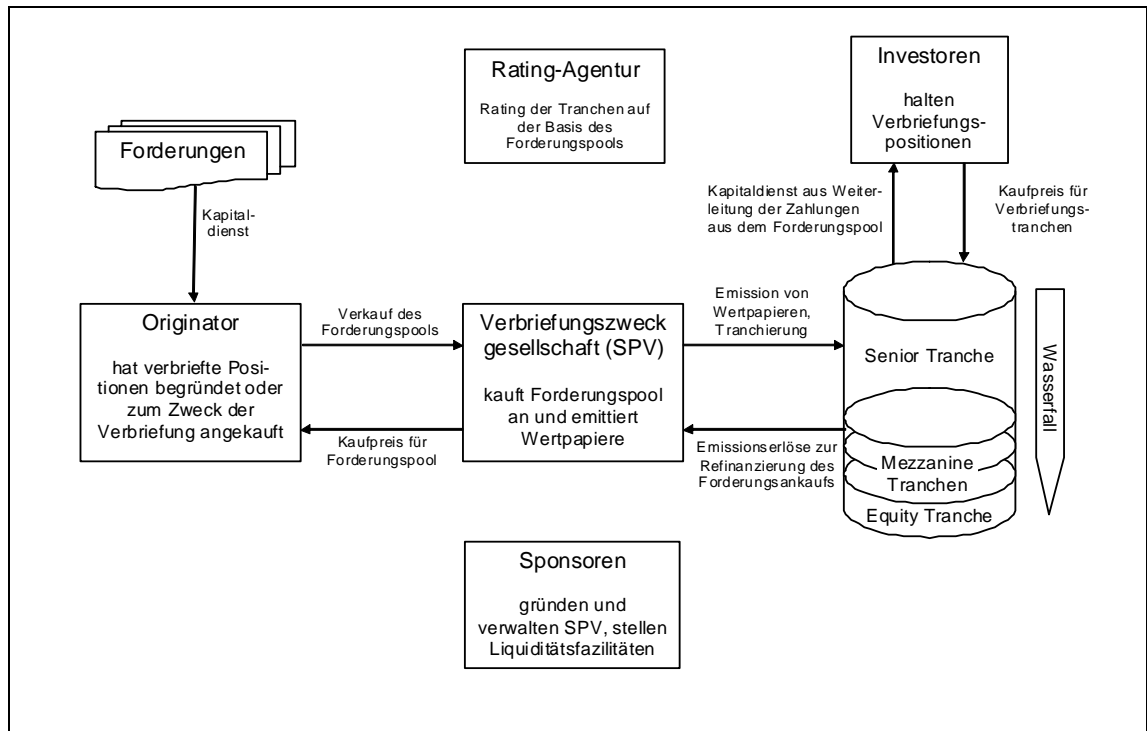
Rating-Agentur

Rating der Tranchen auf der Basis des Forderungspools

Investoren

halten Verbriefungspositionen

Forderungen

Kapitaldienst

Kapitaldienst aus Weiterleitung der Zahlungen aus dem Forderungspool

Kaufpreis für Verbriefungstranchen

Originator

hat verbriefte Positionen begründet oder zum Zweck der Verbriefung angekauft

Verkauf des Forderungspools

Verbriefungszweck gesellschaft (SPV)

kauft Forderungspool an und emittiert Wertpapiere

Emission von Wertpapieren, Tranchierung

Senior Tranche

Wasserfall

Kaufpreis für Forderungspool

Emissionserlöse zur Refinanzierung des Forderungsankaufs

Mezzanine Tranchen

Equity Tranche

Sponsoren

gründen und verwalten SPV, stellen Liquiditätsfazilitäten